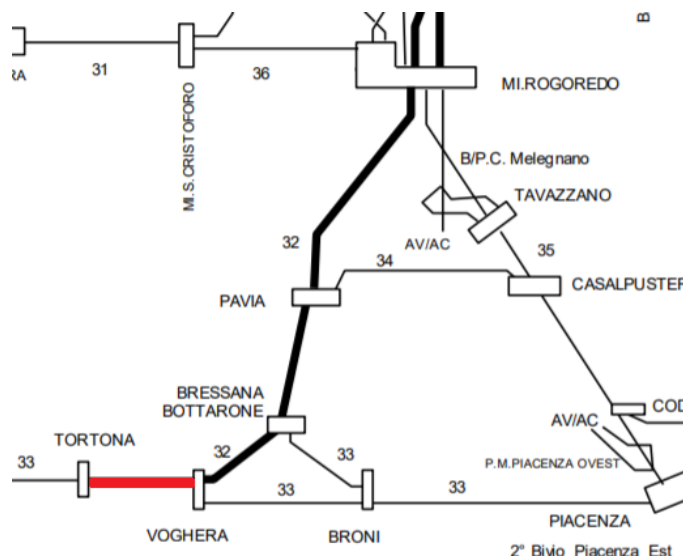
RA
31
M.S.CRISTOFORO
36
B
MI.ROGOREDO
B/P.C. Melegnano
TAVAZZANO
AV/AC
35
32
34
CASALPUSTER
PAVIA
BRESSANA
BOTTARONE
COD
AV/AC
P.M.PIACENZA OVEST
TORTONA
33
32
33
33
33
VOGHERA
BRONI
PIACENZA
2° Bivio Piacenza Est